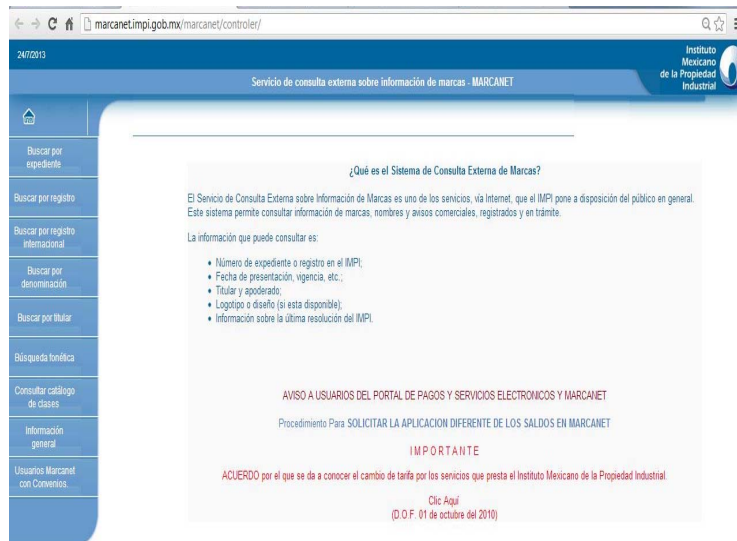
marcanet.impi.gob.mx/marcanet/controler/

24/7/2013

Servicio de consulta externa sobre información de marcas - MARCANET

Instituto Mexicano de la Propiedad Industrial

Buscar por expediente

Buscar por registro

Buscar por registro internacional

Buscar por denominación

Buscar por titular

Búsqueda fonética

Consultar catálogo de clases

Información general

Usuarios Marcanet con Convenios.

¿Qué es el Sistema de Consulta Externa de Marcas?

El Servicio de Consulta Externa sobre Información de Marcas es uno de los servicios, vía Internet, que el IMPI pone a disposición del público en general. Este sistema permite consultar información de marcas, nombres y avisos comerciales, registrados y en trámite.

La información que puede consultar es:

- Número de expediente o registro en el IMPI;
- Fecha de presentación, vigencia, etc.;
- Titular y apoderado;
- Logotipo o diseño (si esta disponible);
- Información sobre la última resolución del IMPI.

AVISO A USUARIOS DEL PORTAL DE PAGOS Y SERVICIOS ELECTRONICOS Y MARCANET

Procedimiento Para SOLICITAR LA APLICACION DIFERENTE DE LOS SALDOS EN MARCANET

IMPORTANTE

ACUERDO por el que se da a conocer el cambio de tarifa por los servicios que presta el Instituto Mexicano de la Propiedad Industrial.

Clic Aquí
(D.O.F. 01 de octubre del 2010)